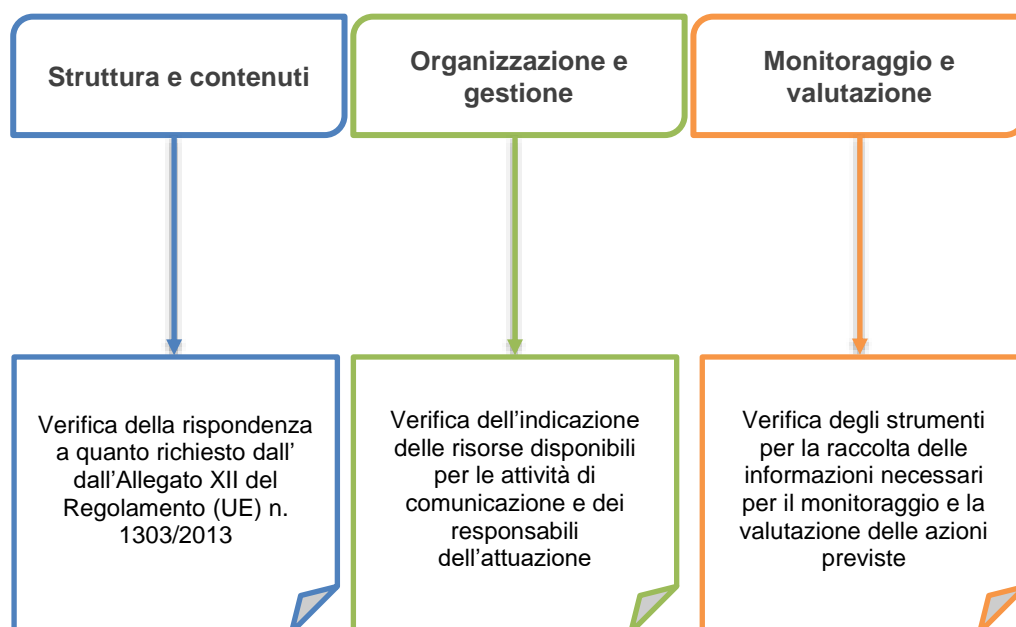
Struttura e contenuti

Organizzazione e gestione

Monitoraggio e valutazione

Verifica della rispondenza a quanto richiesto dall' dall'Allegato XII del Regolamento (UE) n. 1303/2013

Verifica dell'indicazione delle risorse disponibili per le attività di comunicazione e dei responsabili dell'attuazione

Verifica degli strumenti per la raccolta delle informazioni necessari per il monitoraggio e la valutazione delle azioni previste